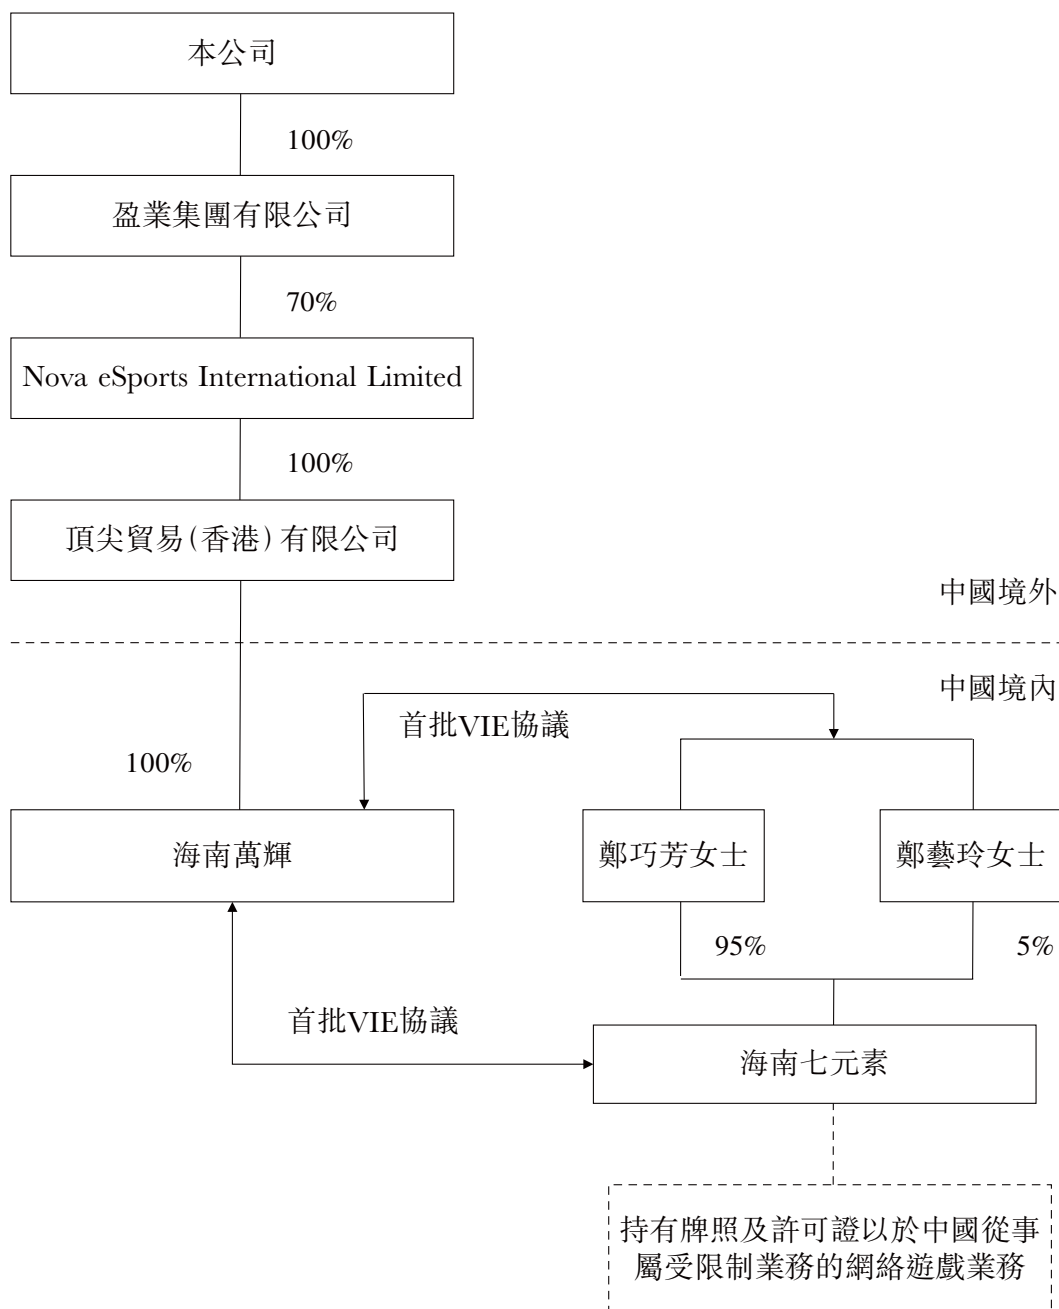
本公司

100%

盈業集團有限公司

70%

Nova eSports International Limited

100%

頂尖貿易(香港)有限公司

中國境外

中國境內

首批VIE協議

100%

海南萬輝

鄭巧芳女士

鄭藝玲女士

95%

5%

首批VIE協議

海南七元素

持有牌照及許可證以於中國從事屬受限制業務的網絡遊戲業務